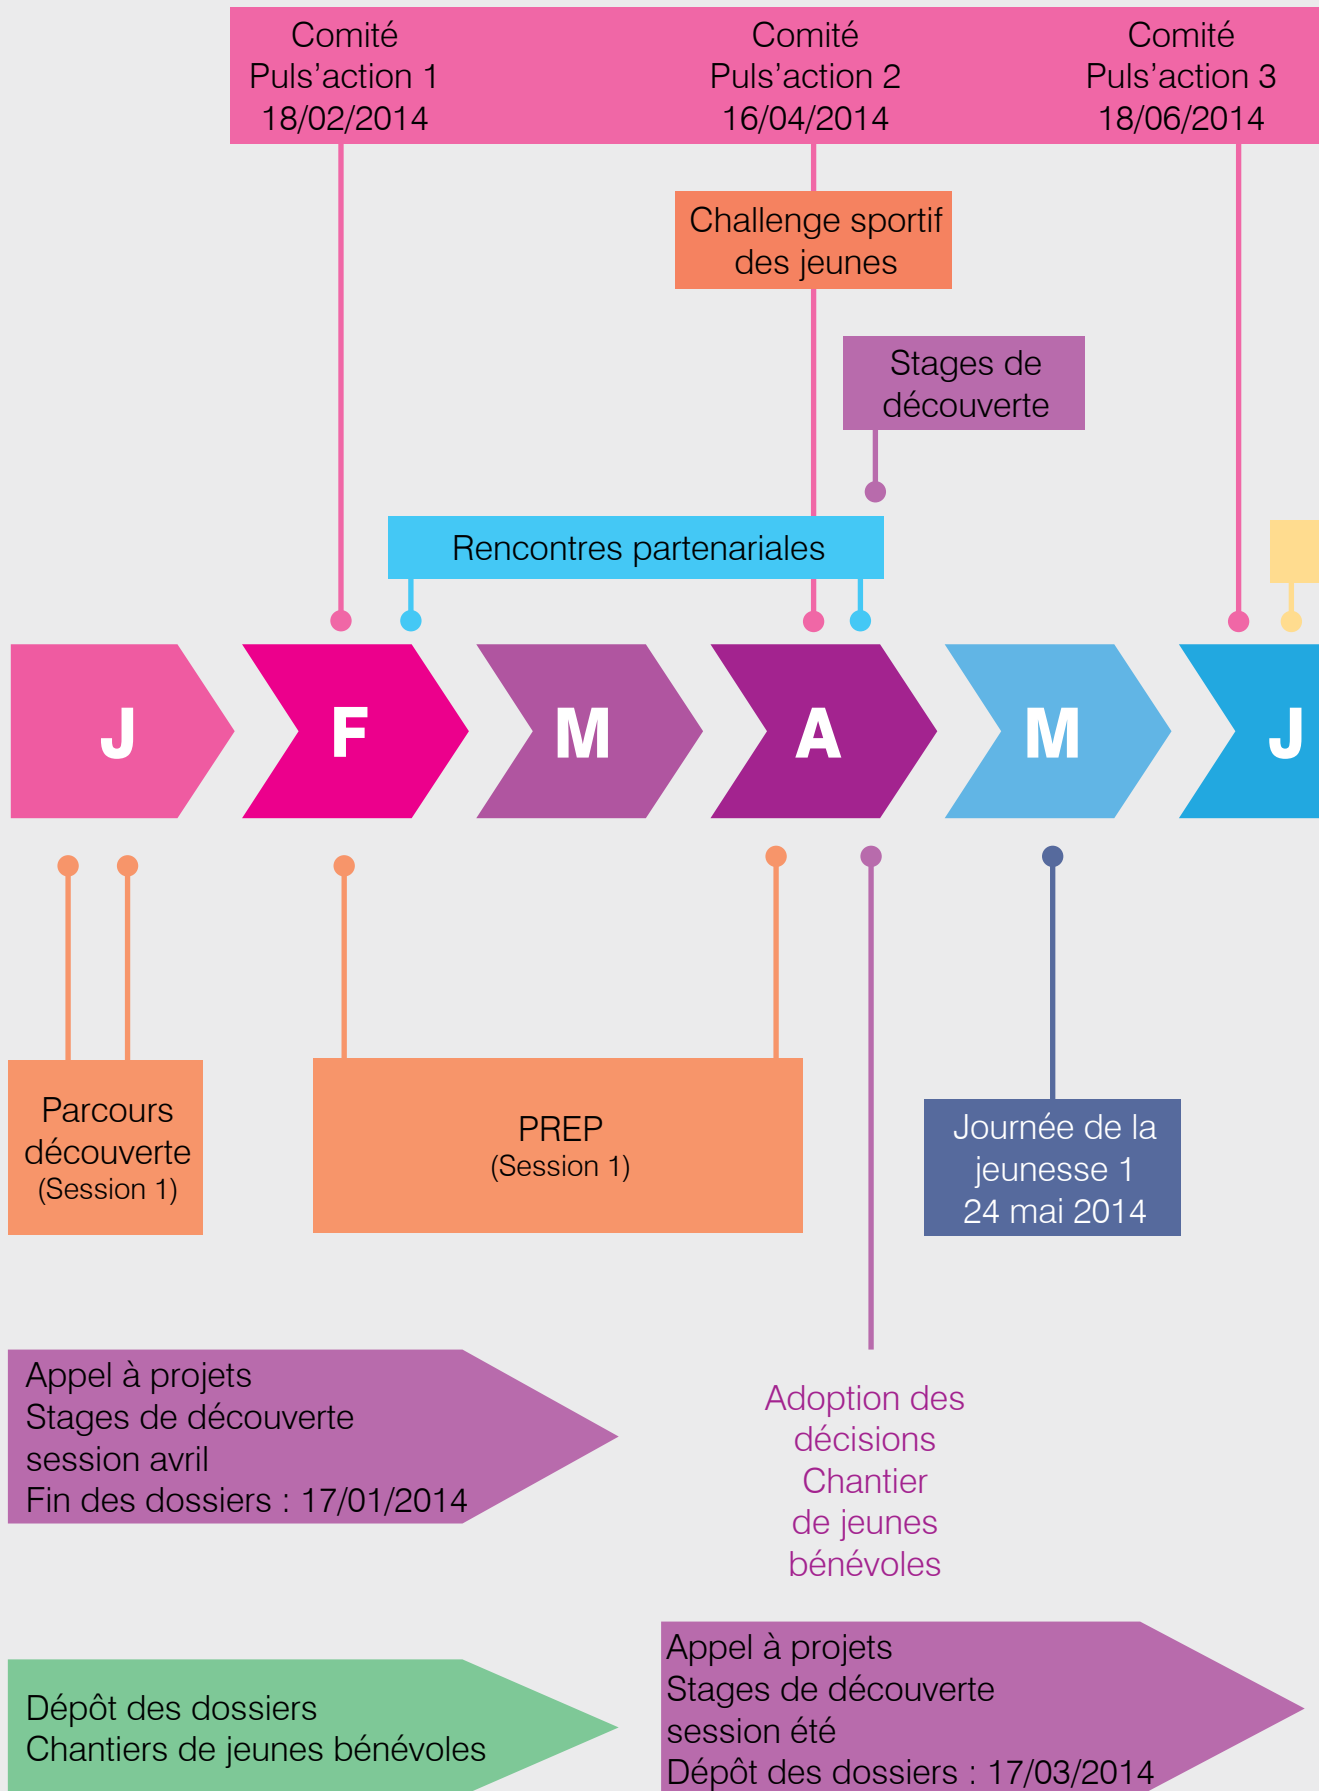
Comité Puls'action 1 18/02/2014

Comité Puls'action 2 16/04/2014

Comité Puls'action 3 18/06/2014

Challenge sportif des jeunes

Stages de découverte

Rencontres partenariales

J

F

M

A

M

J

Parcours découverte (Session 1)

PREP (Session 1)

Journée de la jeunesse 1 24 mai 2014

Appel à projets
Stages de découverte
session avril
Fin des dossiers : 17/01/2014

Adoption des décisions Chantier de jeunes bénévoles

Dépôt des dossiers
Chantiers de jeunes bénévoles

Appel à projets
Stages de découverte
session été
Dépôt des dossiers : 17/03/2014